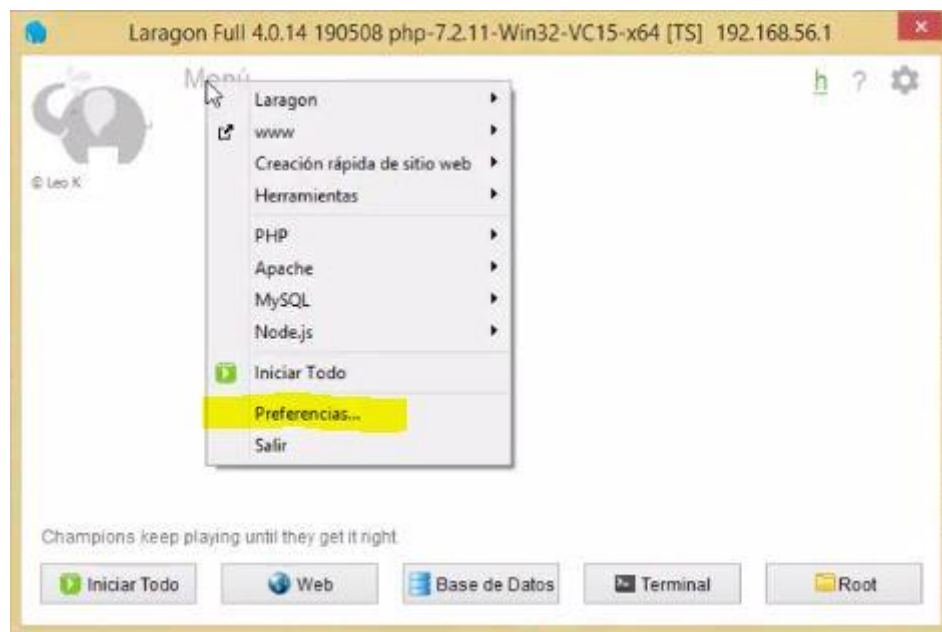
Laragon Full 4.0.14 190508 php-7.2.11-Win32-VC15-x64 [TS] 192.168.56.1

Menú

© Leo K

h ?

Laragon
www
Creación rápida de sitio web
Herramientas
PHP
Apache
MySQL
Node.js
Iniciar Todo
Preferencias...
Salir

Champions keep playing until they get it right

Iniciar Todo
Web
Base de Datos
Terminal
Root